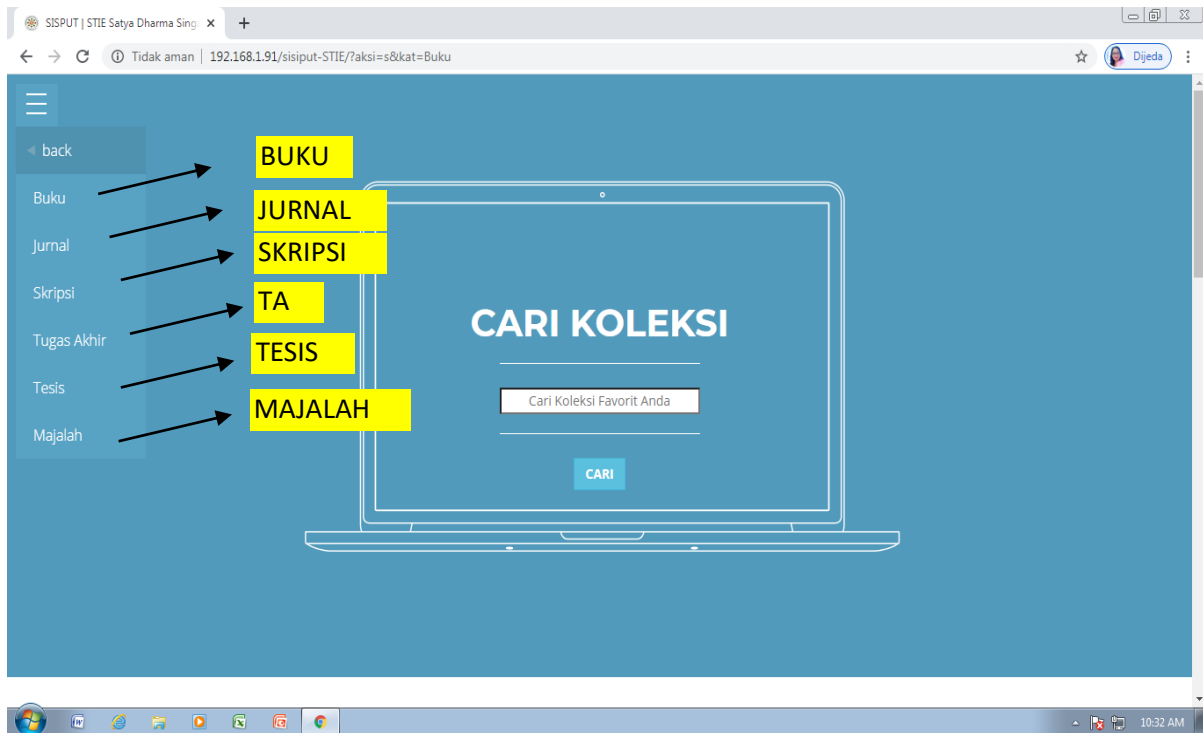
SISPUT | STIE Satya Dharma Sing ×

Tidak aman | 192.168.1.91/sisiput-STIE/?aksi=s&kat=Buku

Dijeda

back
Buku
Jurnal
Skripsi
Tugas Akhir
Tesis
Majalah

BUKU
JURNAL
SKRIPSI
TA
TESIS
MAJALAH

CARI KOLEKSI

Cari Koleksi Favorit Anda

CARI

10:32 AM